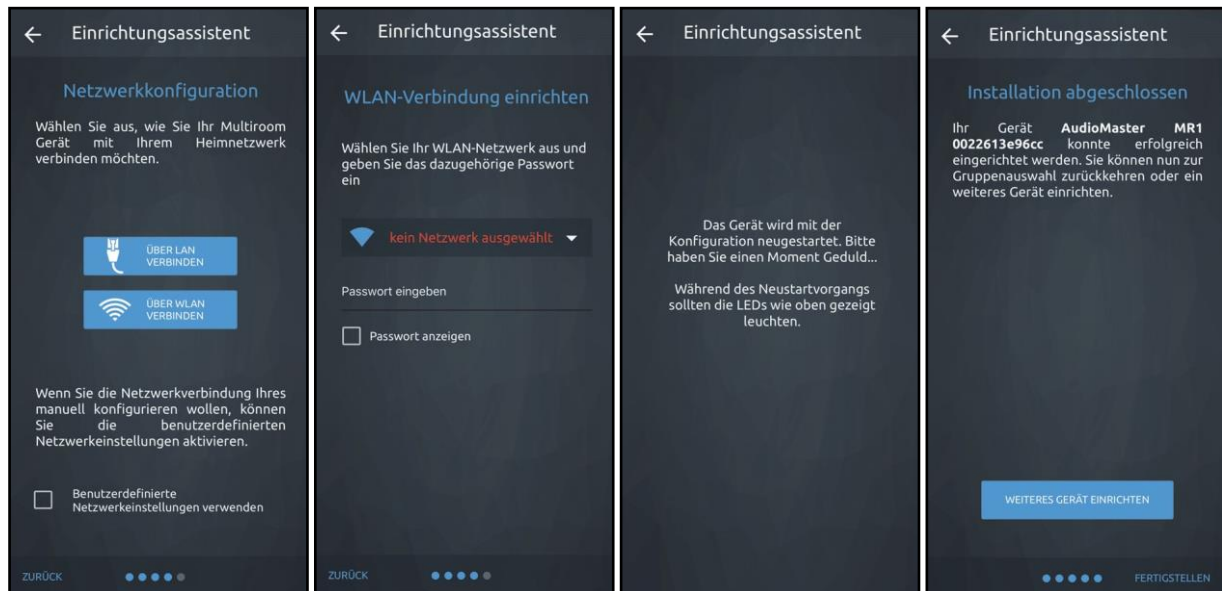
Einrichtungsassistent

Netzwerkkonfiguration

Wählen Sie aus, wie Sie Ihr Multiroom Gerät mit Ihrem Heimnetzwerk verbinden möchten.

ÜBER LAN VERBINDEN

ÜBER WLAN VERBINDEN

Wenn Sie die Netzwerkverbindung Ihres manuell konfigurieren wollen, können Sie die benutzerdefinierten Netzwerkeinstellungen aktivieren.

Benutzerdefinierte Netzwerkeinstellungen verwenden

ZURÜCK

Einrichtungsassistent

WLAN-Verbindung einrichten

Wählen Sie Ihr WLAN-Netzwerk aus und geben Sie das dazugehörige Passwort ein

kein Netzwerk ausgewählt

Passwort eingeben

Passwort anzeigen

ZURÜCK

Einrichtungsassistent

Das Gerät wird mit der Konfiguration neugestartet. Bitte haben Sie einen Moment Geduld...

Während des Neustartvorgangs sollten die LEDs wie oben gezeigt leuchten.

Einrichtungsassistent

Installation abgeschlossen

Ihr Gerät **AudioMaster MR1 0022613e96cc** konnte erfolgreich eingerichtet werden. Sie können nun zur Gruppenauswahl zurückkehren oder ein weiteres Gerät einrichten.

WEITERES GERÄT EINRICHTEN

FERTIGSTELLEN